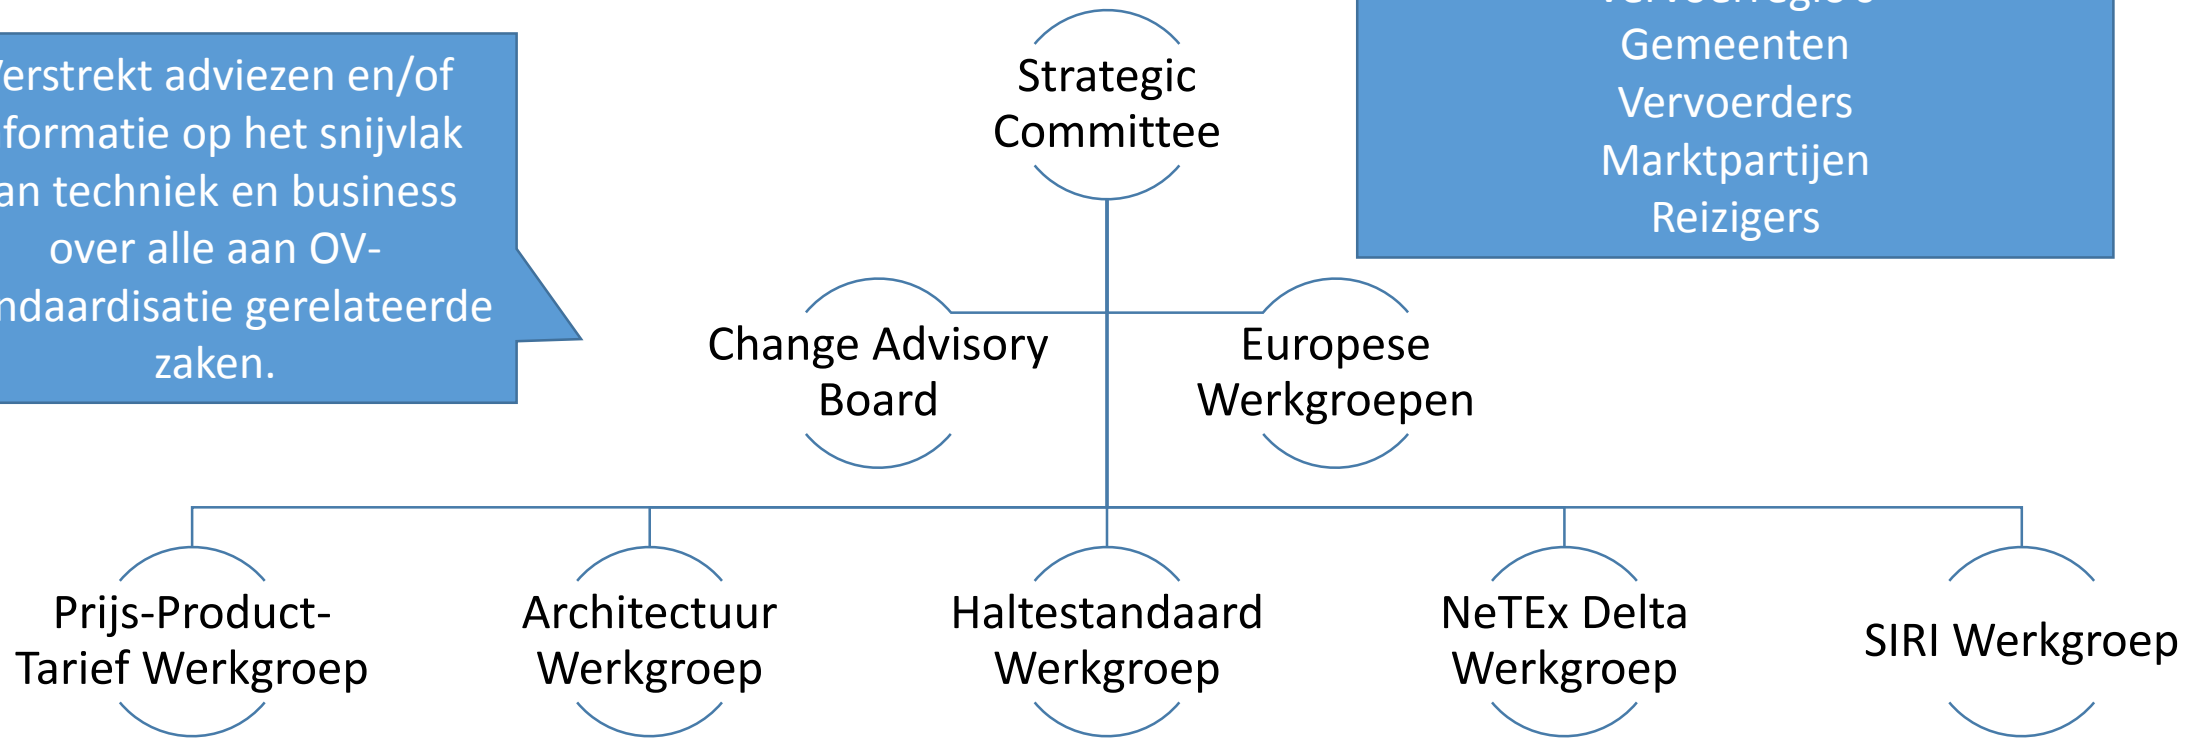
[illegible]erstrekt adviezen en/of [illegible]formatie op het snijvlak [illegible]an techniek en business over alle aan OV-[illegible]ndaardisatie gerelateerde zaken.

Strategic Committee

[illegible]
Gemeenten
Vervoerders
Marktpartijen
Reizigers

Change Advisory Board

Europese Werkgroepen

Prijs-Product-Tarief Werkgroep

Architectuur Werkgroep

Haltestandaard Werkgroep

NeTEx Delta Werkgroep

SIRI Werkgroep